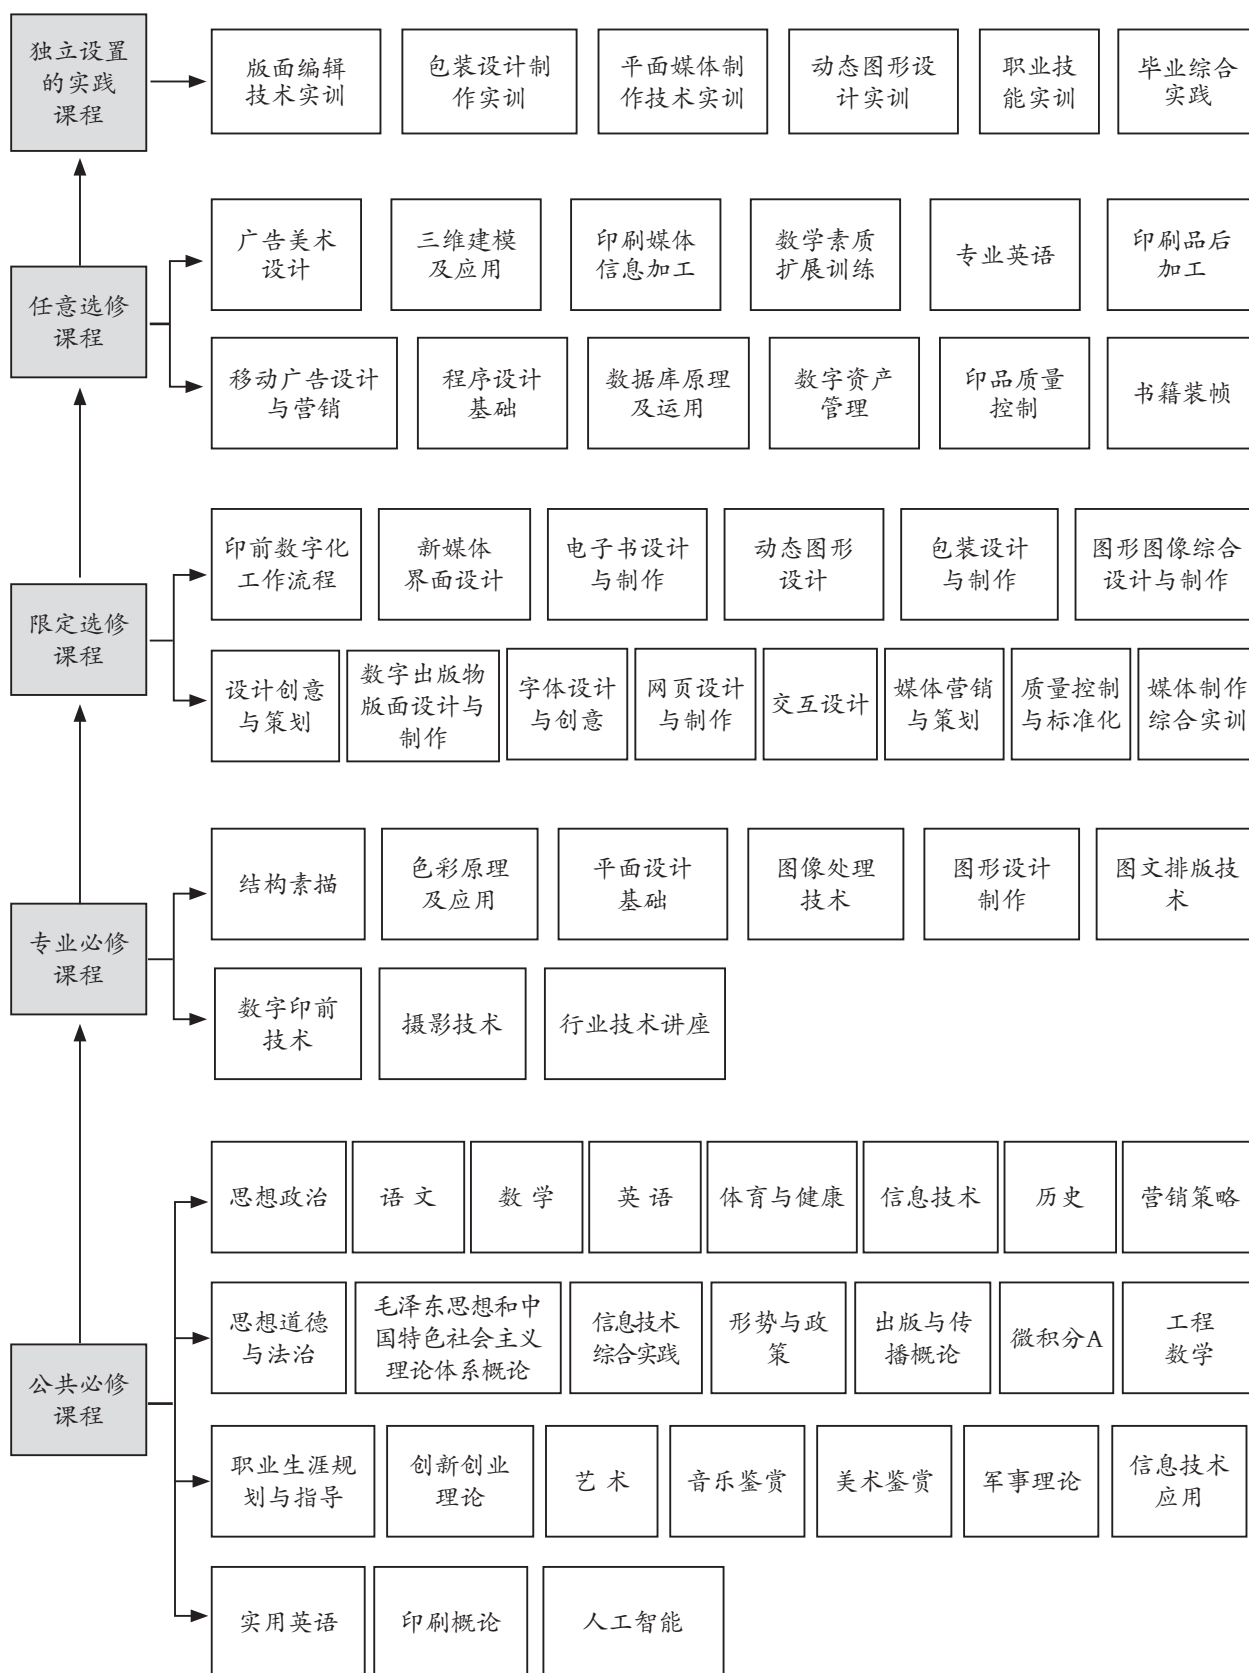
独立设置的实践课程

版面编辑技术实训

包装设计制作实训

平面媒体制作技术实训

动态图形设计实训

职业技能实训

毕业综合实践

任意选修课程

广告美术设计

三维建模及应用

印刷媒体信息加工

数学素质扩展训练

专业英语

印刷品后加工

移动广告设计与营销

程序设计基础

数据库原理及运用

数字资产管理

印品质量控制

书籍装帧

限定选修课程

印前数字化工作流程

新媒体界面设计

电子书设计与制作

动态图形设计

包装设计与制作

图形图像综合设计与制作

设计创意与策划

数字出版物版面设计与制作

字体设计与创意

网页设计与制作

交互设计

媒体营销与策划

质量控制与标准化

媒体制作综合实训

专业必修课程

结构素描

色彩原理及应用

平面设计基础

图像处理技术

图形设计制作

图文排版技术

数字印前技术

摄影技术

行业技术讲座

公共必修课程

思想政治

语 文

数 学

英 语

体育与健康

信息技术

历史

营销策略

思想道德与法治

毛泽东思想和中国特色社会主义理论体系概论

信息技术综合实践

形势与政策

出版与传播概论

微积分A

工程数学

职业生涯规划与指导

创新创业理论

艺 术

音乐鉴赏

美术鉴赏

军事理论

信息技术应用

实用英语

印刷概论

人工智能